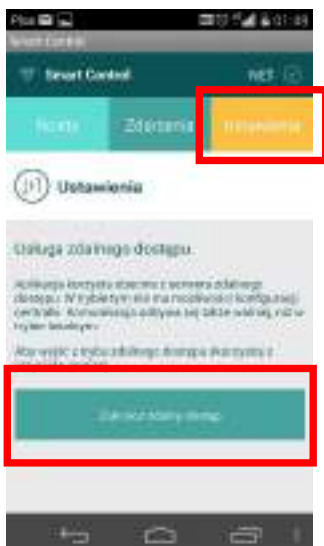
Plus

01:48

Smart Control

Smart Control

NET

Konto

Zdarzenia

Ustawienia

Ustawienia

Usługa zdalnego dostępu.

Aplikacja korzysta obecnie z serwera zdalnego dostępu. W tym trybie nie ma możliwości konfiguracji centrali. Komunikacja odbywa się także wolniej, niż w trybie lokalnym.

Aby wyjść z trybu zdalnego dostępu skorzystaj z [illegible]

Zakończ zdalny dostęp